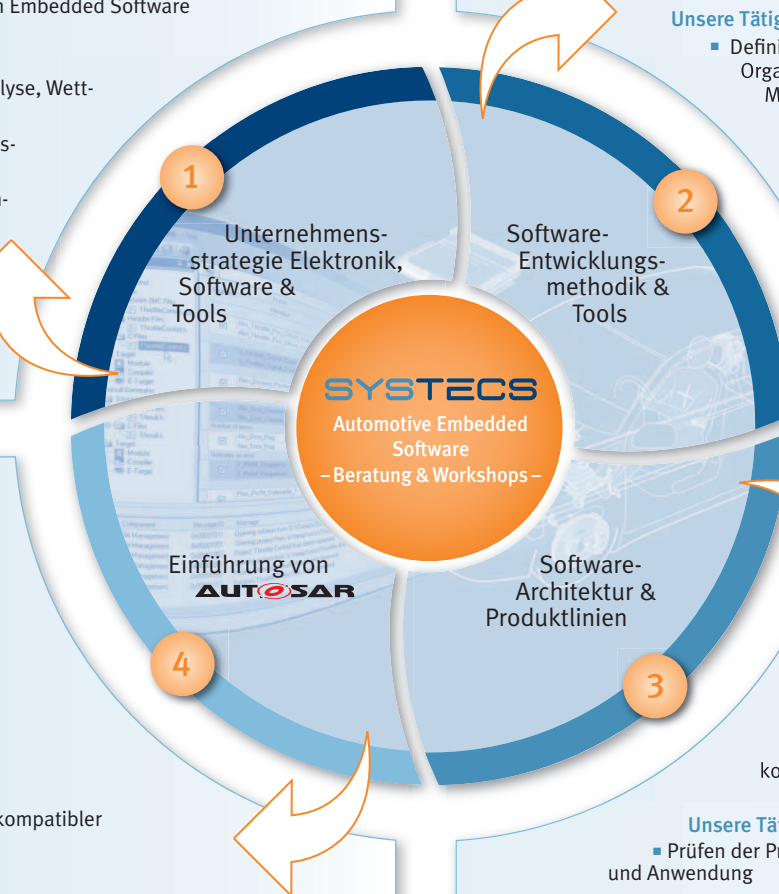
n Embedded Software

lyse, Wett-

s-

u-

Unsere Tätig

Defini
Orga
M

1

Unternehmensstrategie Elektronik, Software & Tools

2

Software-Entwicklungsmethodik & Tools

SYSTECS
Automotive Embedded Software
– Beratung & Workshops –

Einführung von AUTOSAR

4

Software-Architektur & Produktlinien

3

ko

kompatibler

Unsere Tät
Prüfen der P
und Anwendung